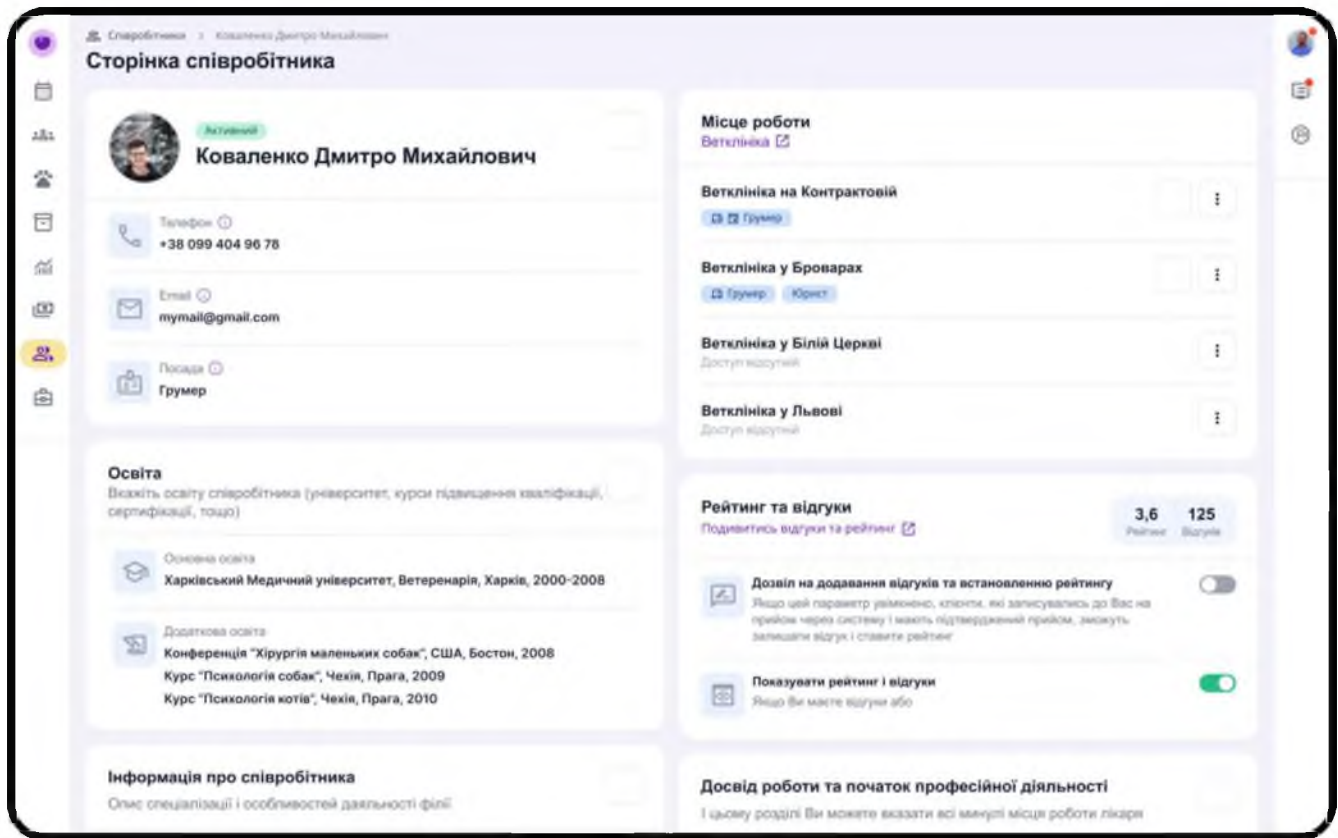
Співробітники > Коваленко Дмитро Михайлович

Сторінка співробітника

Активний

Коваленко Дмитро Михайлович

Телефон
+38 099 404 96 78

Email
mymail@gmail.com

Посада
Грумер

Освіта
Вкажіть освіту співробітника (університет, курси підвищення кваліфікації, сертифікації, тощо)

Основна освіта
Харківський Медичний університет, Ветеренарія, Харків, 2000-2008

Додаткова освіта
Конференція "Хірургія маленьких собак", США, Бостон, 2008
Курс "Психологія собак", Чехія, Прага, 2009
Курс "Психологія котів", Чехія, Прага, 2010

Інформація про співробітника
Опис спеціалізації і особливостей діяльності філії

Місце роботи
Ветклініка

Ветклініка на Контрактовій
Грумер

Ветклініка у Броварах
Грумер Юрист

Ветклініка у Білій Церкві
Доступ відсутній

Ветклініка у Львові
Доступ відсутній

Рейтинг та відгуки
Подивитись відгуки та рейтинг
3,6 Рейтинг
125 Відгуки

Дозвіл на додавання відгуків та встановленню рейтингу
Якщо цей параметр увімкнено, клієнти, які записувались до Вас на прийом через систему і мають підтверджений прийом, зможуть залишати відгук і ставите рейтинг

Показувати рейтинг і відгуки
Якщо Ви маєте відгуки або

Досвід роботи та початок професійної діяльності
І цьому розділі Ви можете вказати всі минулі місця роботи лікаря